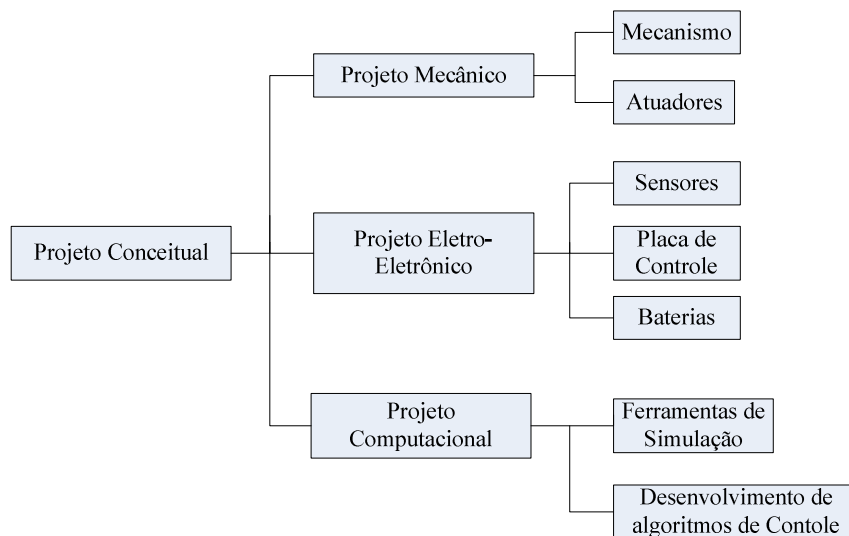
Projeto Conceitual

Projeto Mecânico

Mecanismo

Atuadores

Projeto Eletro-Eletrônico

Sensores

Placa de Controle

Baterias

Projeto Computacional

Ferramentas de Simulação

Desenvolvimento de algoritmos de Contole